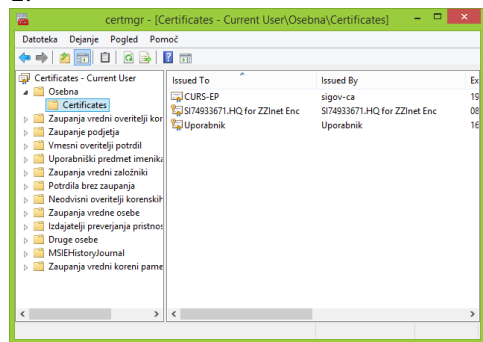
certmgr - [Certificates - Current User\Osebna\Certificates]

Datoteka Dejanje Pogled Pomoč

Certificates - Current User
Osebna
Certificates
Zaupanja vredni overitelji kor
Zaupanje podjetja
Vmesni overitelji potrdil
Uporabniški predmet imenika
Zaupanja vredni založniki
Potrdila brez zaupanja
Neodvisni overitelji korenskih
Zaupanja vredne osebe
Izdajatelji preverjanja pristnos
Druge osebe
MSIEHistoryJournal
Zaupanja vredni koreni pame

| Issued To | Issued By | Ex |
|---|---|---|
| CURS-EP | sigov-ca | 19 |
| SI74933671.HQ for ZZInet Enc | SI74933671.HQ for ZZInet Enc | 08 |
| Uporabnik | Uporabnik | 16 |